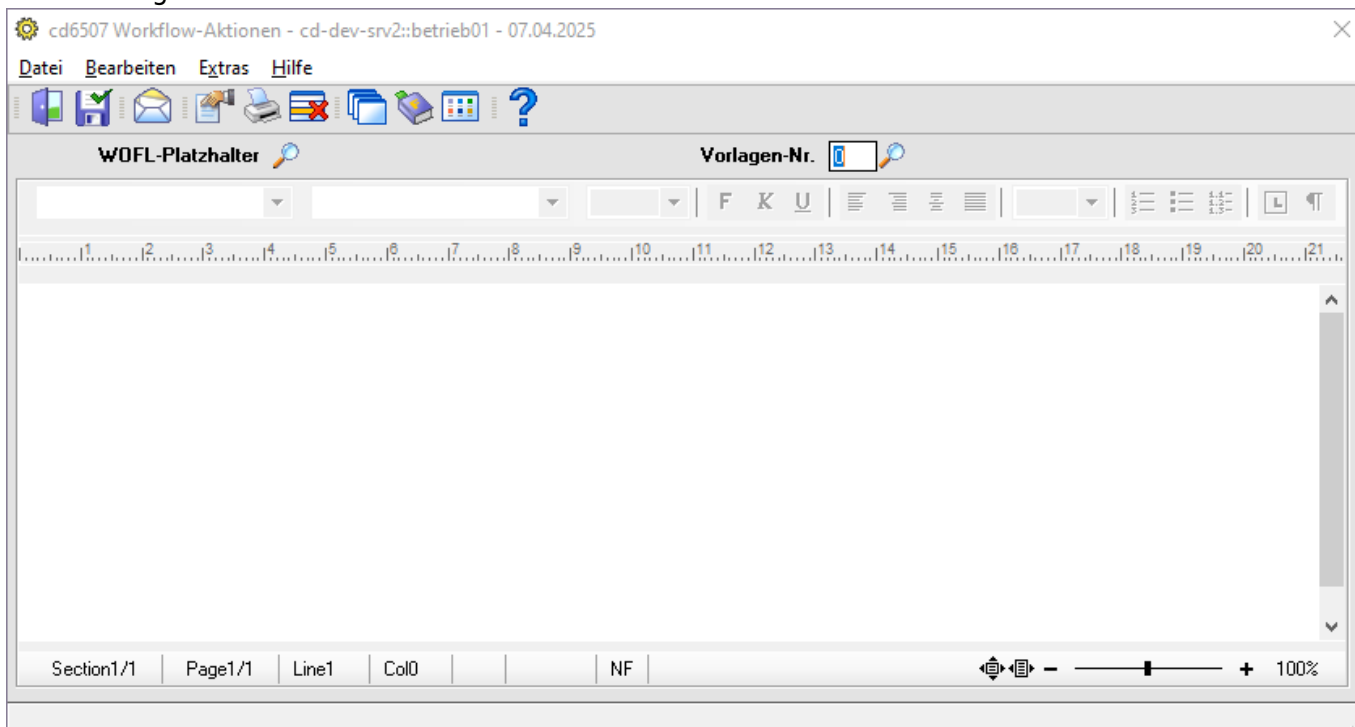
cd6507 Workflow-Aktionen - cd-dev-srv2::betrieb01 - 07.04.2025

Datei Bearbeiten Extras Hilfe

WOFL-Platzhalter

Vorlagen-Nr. 0

F K U

1 2 3 4 5 6 7 8 9 10 11 12 13 14 15 16 17 18 19 20 21

Section1/1 Page1/1 Line1 Col0 NF

− + 100%